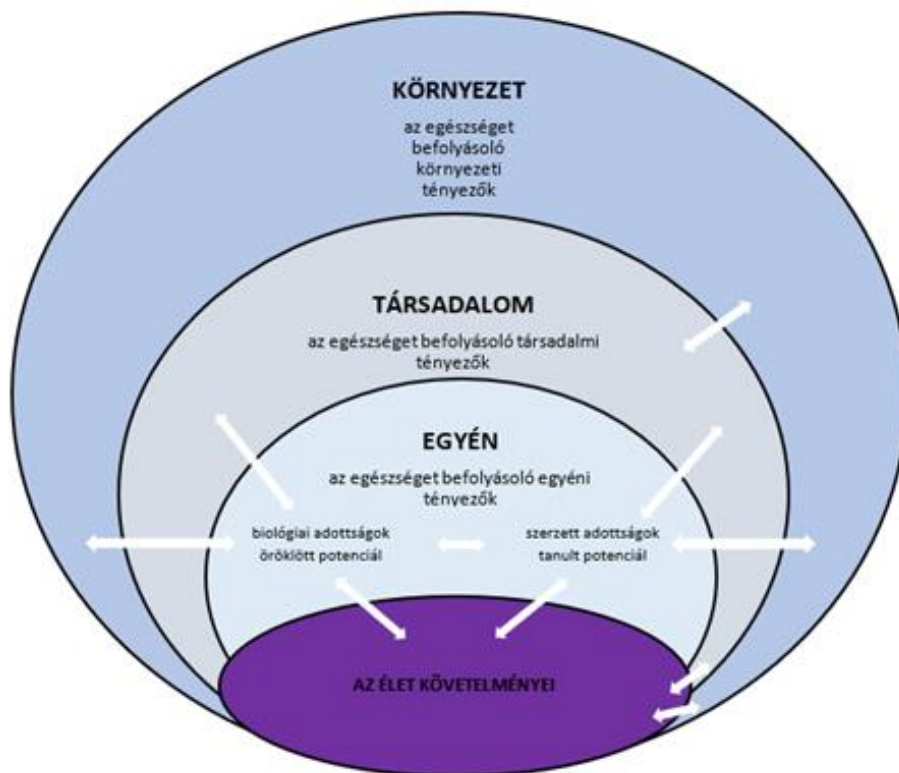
KÖRNYEZET

az egészséget befolyásoló környezeti tényezők

TÁRSADALOM

az egészséget befolyásoló társadalmi tényezők

EGYÉN

az egészséget befolyásoló egyéni tényezők

biológiai adottságok
öröklött potenciál

szerzett adottságok
tanult potenciál

AZ ÉLET KÖVETELMÉNYEI